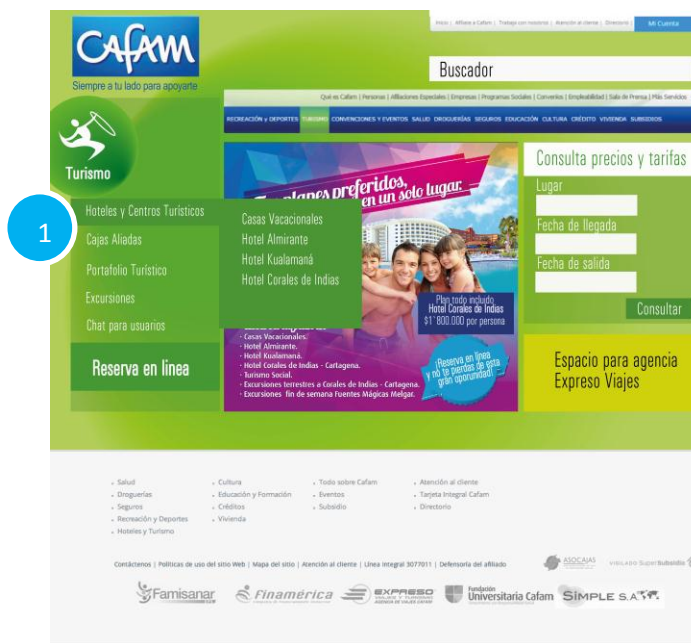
CAFAM
Siempre a tu lado para apoyarte

Inicio | Afiliate a Cafam | Trabaje con nosotros | Atención al cliente | Directorio
Mi Cuenta

Buscador

Qué es Cafam | Personas | Afiliaciones Especiales | Empresas | Programas Sociales | Convenios | Empleabilidad | Sala de Prensa | Más Servicios

RECREACIÓN y DEPORTES TURISMO CONVENCIONES Y EVENTOS SALUD DROGUERÍAS SEGUROS EDUCACIÓN CULTURA CRÉDITO VIVIENDA SUBSIDIOS

Turismo

1

Hoteles y Centros Turísticos
Cajas Aliadas
Portafolio Turístico
Excursiones
Chat para usuarios

Casas Vacacionales
Hotel Almirante
Hotel Kualamaná
Hotel Corales de Indias

Reserva en línea

Tus planes preferidos, en un solo lugar.

Plan todo incluido
Hotel Corales de Indias
$1'800.000 por persona

- Casas Vacacionales.
- Hotel Almirante.
- Hotel Kualamaná.
- Hotel Corales de Indias - Cartagena.
- Turismo Social.
- Excursiones terrestres a Corales de Indias - Cartagena.
- Excursiones fin de semana Fuentes Mágicas Melgar.

¡Reserva en línea y no te pierdas de esta gran oportunidad!

Consulta precios y tarifas
Lugar
Fecha de llegada
Fecha de salida
Consultar

Espacio para agencia Expreso Viajes

- Salud
- Droguerías
- Seguros
- Recreación y Deportes
- Hoteles y Turismo

- Cultura
- Educación y Formación
- Créditos
- Vivienda

- Todo sobre Cafam
- Eventos
- Subsidio

- Atención al cliente
- Tarjeta Integral Cafam
- Directorio

Contáctenos | Políticas de uso del sitio Web | Mapa del sitio | Atención al cliente | Línea Integral 3077011 | Defensoría del afiliado

ASOCAJAS
VIGILADO SuperSubsidio

Famisanar
Finamérica
EXPRESO VIAJES Y TURISMO
Fundación Universitaria Cafam
SIMPLE S.A.